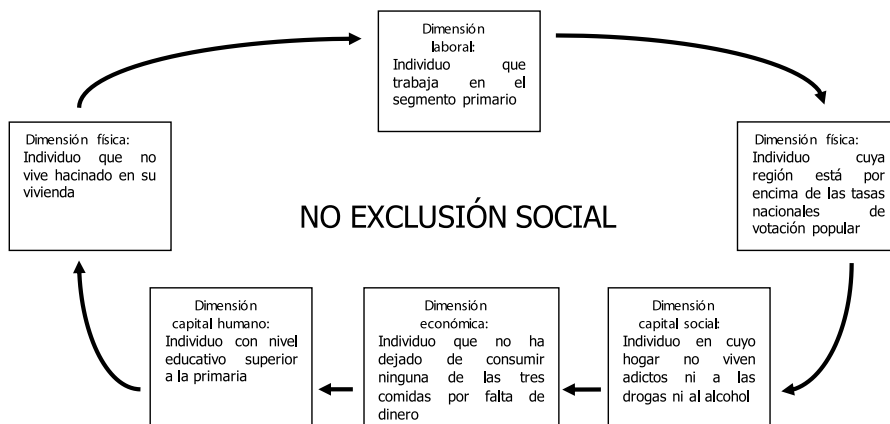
Dimensión laboral:
Individuo que trabaja en el segmento primario

Dimensión física:
Individuo cuya región está por encima de las tasas nacionales de votación popular

Dimensión capital social:
Individuo en cuyo hogar no viven adictos ni a las drogas ni al alcohol

Dimensión económica:
Individuo que no ha dejado de consumir ninguna de las tres comidas por falta de dinero

Dimensión capital humano:
Individuo con nivel educativo superior a la primaria

Dimensión física:
Individuo que no vive hacinado en su vivienda

NO EXCLUSIÓN SOCIAL